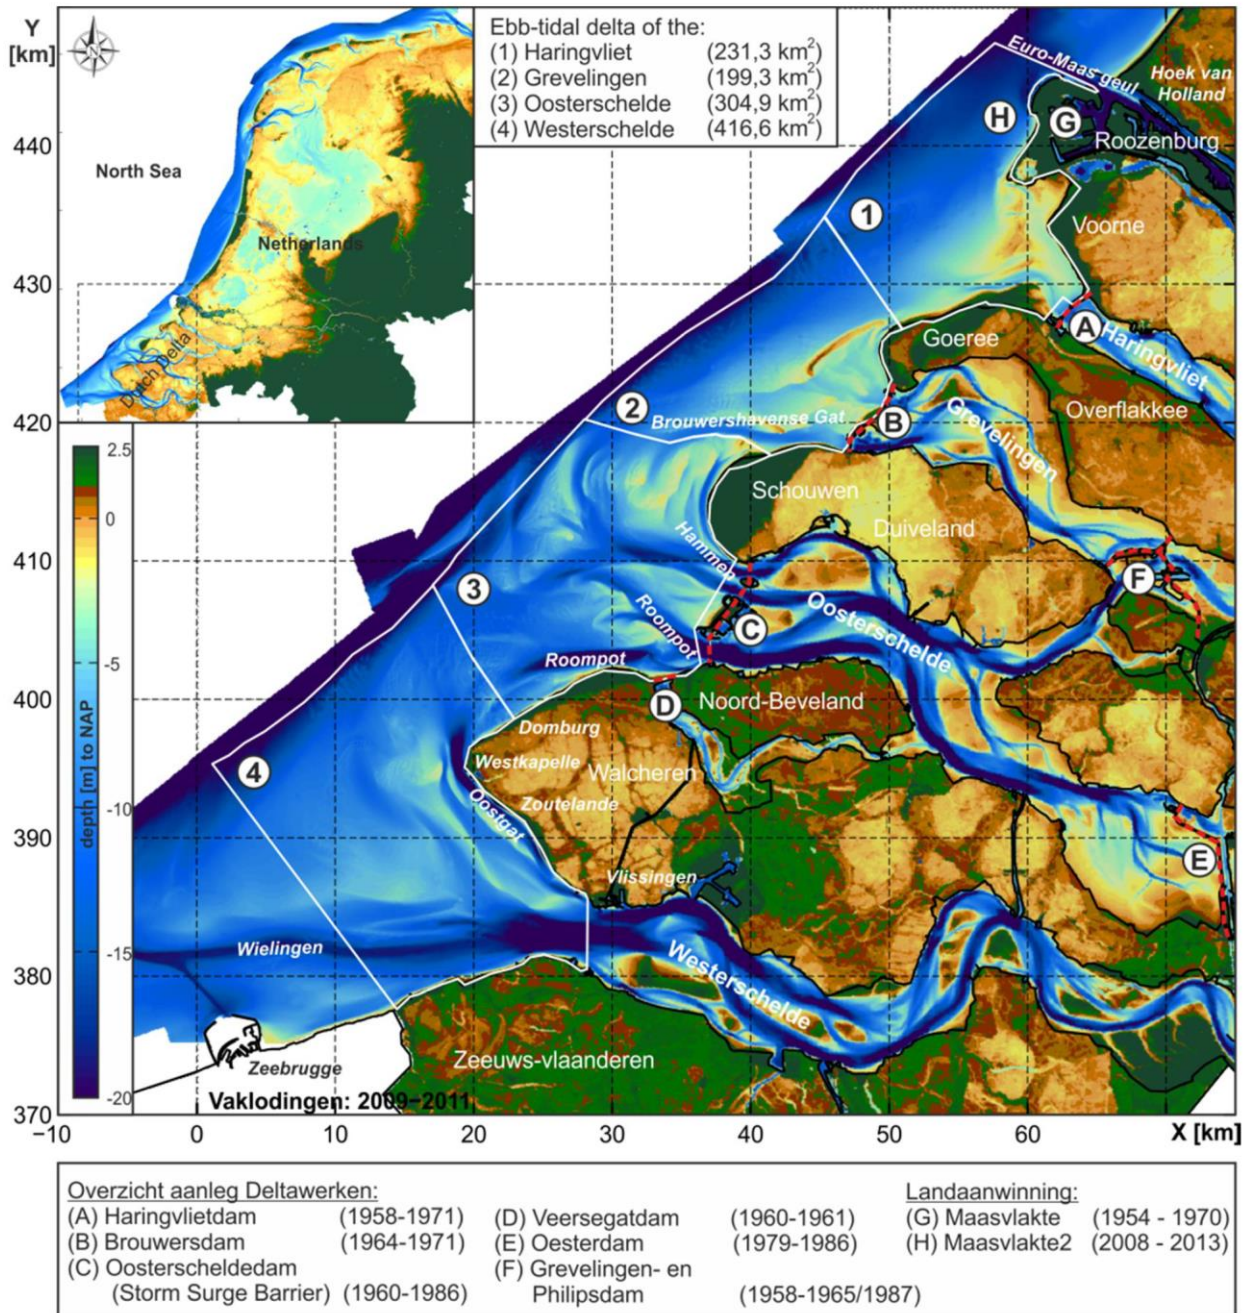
Y [km]

Ebb-tidal delta of the:
(1) Haringvliet (231,3 km$^2$)
(2) Grevelingen (199,3 km$^2$)
(3) Oosterschelde (304,9 km$^2$)
(4) Westerschelde (416,6 km$^2$)

North Sea
Netherlands
Dutch Delta

Euro-Maas geul
Hoek van Holland
H
G
Roozenburg
1
Voorne
A
Goeree
Haringvliet
2
Brouwershavense Gat
B
Grevelingen
Overflakkee
Schouwen
Duiveland
Hammen
F
3
Roompot
C
Oosterschelde
Roompot
D
Noord-Beveland
Domburg
4
Westkapelle
Walcheren
Oostgat
Zoutelande
E
Vlissingen
Wielingen
Westerschelde
Zeebrugge
Zeeuws-vlaanderen
Vaklodingen: 2009−2011

2.5
0
-5
-10
-15
-20
depth [m] to NAP

440
430
420
410
400
390
380
370
−10
0
10
20
30
40
50
60
X [km]

Overzicht aanleg Deltawerken:
(A) Haringvlietdam (1958-1971)
(B) Brouwersdam (1964-1971)
(C) Oosterscheldedam (Storm Surge Barrier) (1960-1986)
(D) Veersegatdam (1960-1961)
(E) Oesterdam (1979-1986)
(F) Grevelingen- en Philipsdam (1958-1965/1987)

Landaanwinning:
(G) Maasvlakte (1954 - 1970)
(H) Maasvlakte2 (2008 - 2013)